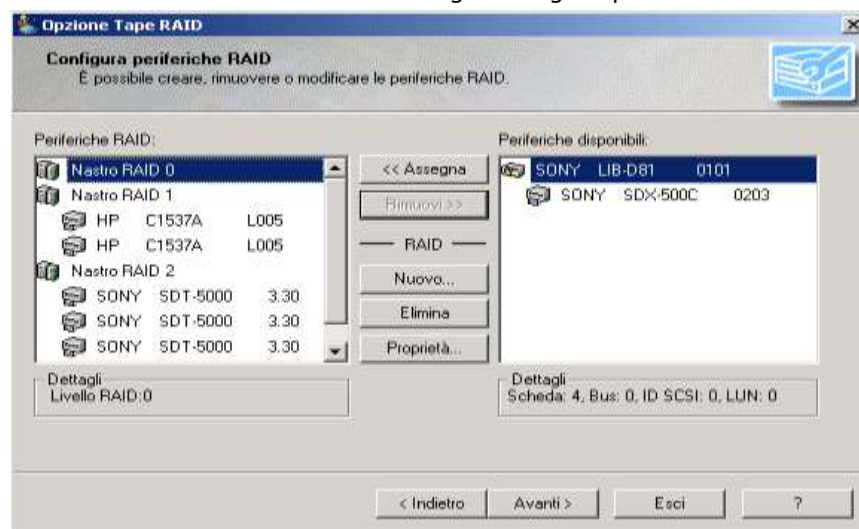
Opzione Tape RAID

Configura periferiche RAID
È possibile creare, rimuovere o modificare le periferiche RAID.

Periferiche RAID:
Nastro RAID 0
Nastro RAID 1
HP C1537A L005
HP C1537A L005
Nastro RAID 2
SONY SDT-5000 3.30
SONY SDT-5000 3.30
SONY SDT-5000 3.30

<< Assegna
Rimuovi >>
RAID
Nuovo...
Elimina
Proprietà...

Periferiche disponibili:
SONY LIB-D81 0101
SONY SDX-500C 0203

Dettagli
Livello RAID:0

Dettagli
Scheda: 4, Bus: 0, ID SCSI: 0, LUN: 0

< Indietro
Avanti >
Esci
?